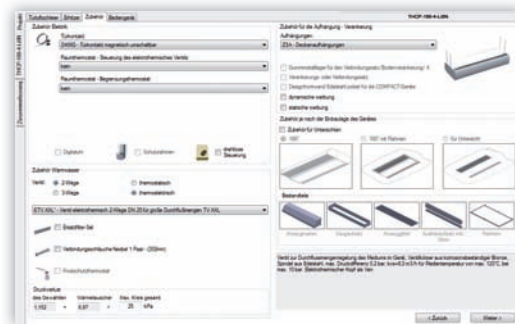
Türluftschleier | Einbau | Zubehör | Bedienpanel

THCP-100-4-L0N

Zubehör Bedienteil

Türkontakt
DKMS - Türkontakt magnetisch umschaltbar

Raumthermostat - Steuerung des elektrothermischen Ventils
kein

Raumthermostat - Begrenzungsthermostat
kein

Digitaluhr

Schutzrahmen

Drahtlose Steuerung

Zubehör Warmwasser

Ventil: 2-Wege
3-Wege

thermoelektrisch
thermostatisch

ETV-XXL - Ventil elektrothermisch 2-Wege DN 20 für große Durchflussmengen TV-XXL

Einschiffer-Set

Verbindungsschläuche flexibel 1 Paar - (300mm)

Frostschutzthermostat

Druckverlust

des Ventilblocks | Wärmetauscher | max. Kreis gesamt
1,102 | 6,97 | 25 kPa

Zubehör für die Aufhängung - Verankerung

Aufhängungen
ZDA - Deckenaufhängung

Sammelabstandhalter für den Verbindungsrohr/Bodenverankerung: 4

Verankerungs- oder Verbindungsset

Design/Vorwand/Sockelset für die COMPACT-Serie

dynamische wartung

statische wartung

Zubehör je nach der Einbaulage des Gerätes

Zubehör für Unterdecken

180°

180° mit Rahmen

für Unterdecht

Bestandteile

Verdi zur Durchflussmengenregelung des Mediums in Gerät, Ventilkörper aus korrosionsbeständiger Bronze, Spindel aus Edelstahl, max. Druckdifferenz 0,2 bar, kvs=0,5 m3/h für Mediumtemperatur von max. 120°C, bei max. 10 bar. Elektrothermischer Kopf als hier.

< Zurück | Weiter >